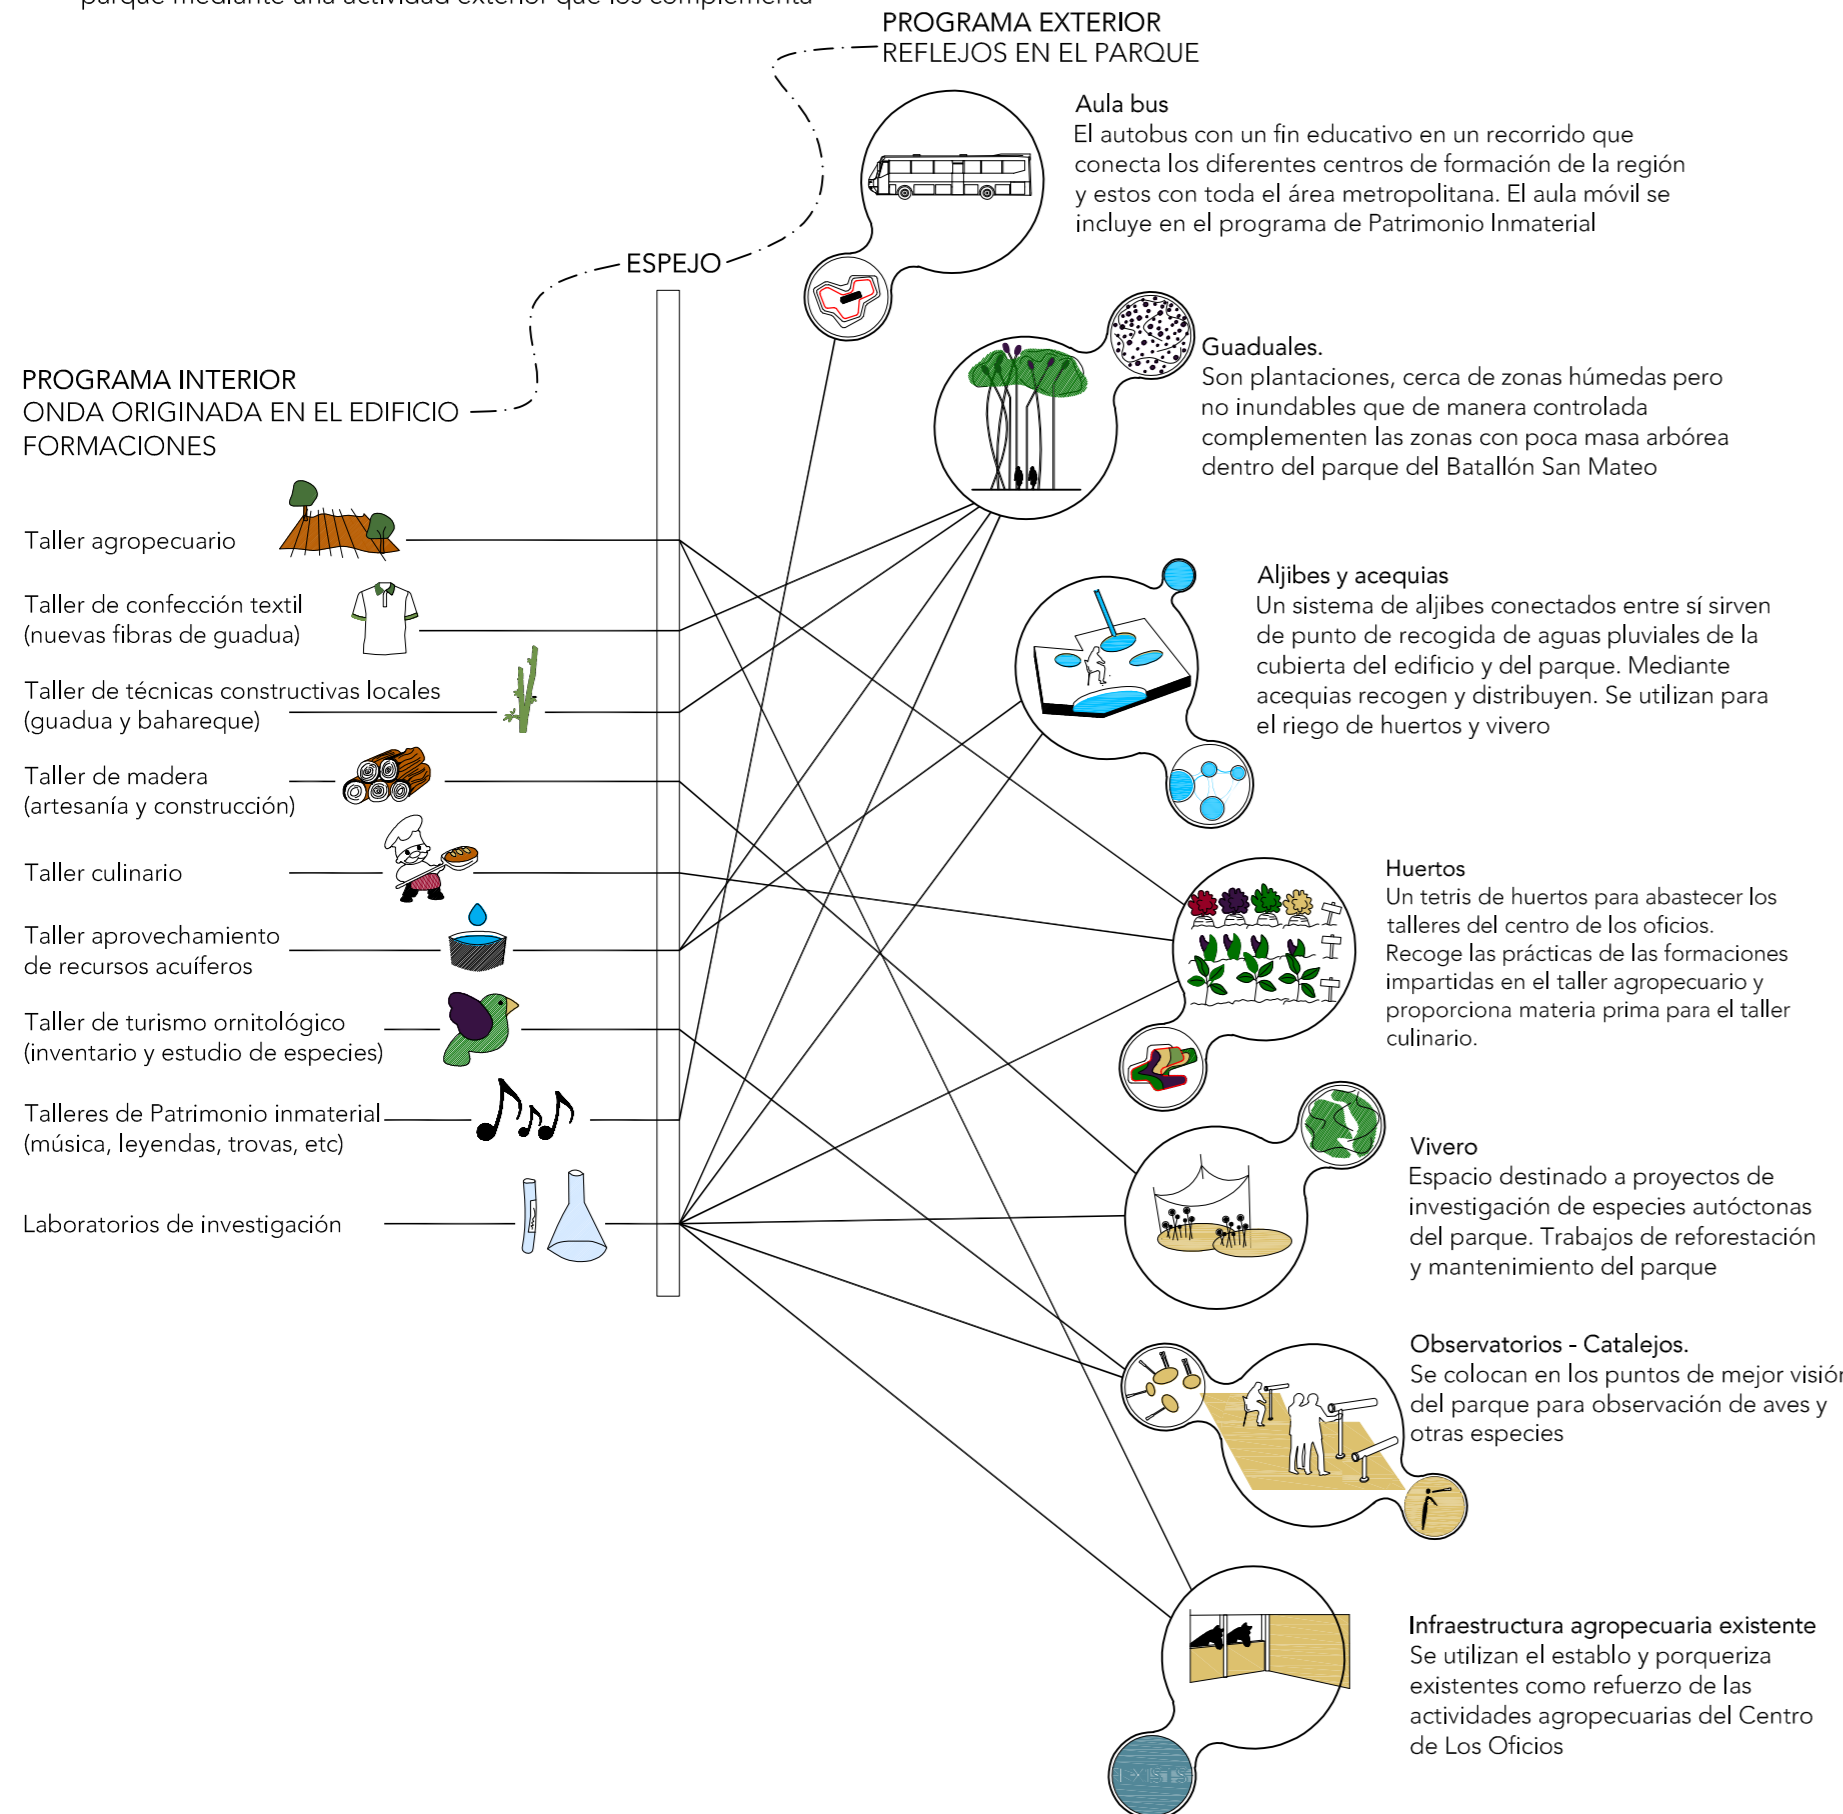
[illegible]

PROGRAMA EXTERIOR
REFLEJOS EN EL PARQUE

Aula bus
El autobus con un fin educativo en un recorrido que conecta los diferentes centros de formación de la región y estos con toda el área metropolitana. El aula móvil se incluye en el programa de Patrimonio Inmaterial

ESPEJO

Guaduales.
Son plantaciones, cerca de zonas húmedas pero no inundables que de manera controlada complementen las zonas con poca masa arbórea dentro del parque del Batallón San Mateo

PROGRAMA INTERIOR
ONDA ORIGINADA EN EL EDIFICIO
FORMACIONES

Taller agropecuario

Taller de confección textil
(nuevas fibras de guadua)

Taller de técnicas constructivas locales
(guadua y bahareque)

Taller de madera
(artesanía y construcción)

Taller culinario

Taller aprovechamiento
de recursos acuíferos

Taller de turismo ornitológico
(inventario y estudio de especies)

Talleres de Patrimonio inmaterial
(música, leyendas, trovas, etc)

Laboratorios de investigación

Aljibes y acequias
Un sistema de aljibes conectados entre sí sirven de punto de recogida de aguas pluviales de la cubierta del edificio y del parque. Mediante acequias recogen y distribuyen. Se utilizan para el riego de huertos y vivero

Huertos
Un tetris de huertos para abastecer los talleres del centro de los oficios.
Recoge las prácticas de las formaciones impartidas en el taller agropecuario y proporciona materia prima para el taller culinario.

Vivero
Espacio destinado a proyectos de investigación de especies autóctonas del parque. Trabajos de reforestación y mantenimiento del parque

Observatorios - Catalejos.
Se colocan en los puntos de mejor visió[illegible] del parque para observación de aves y otras especies

Infraestructura agropecuaria existente
Se utilizan el establo y porqueriza existentes como refuerzo de las actividades agropecuarias del Centro de Los Oficios